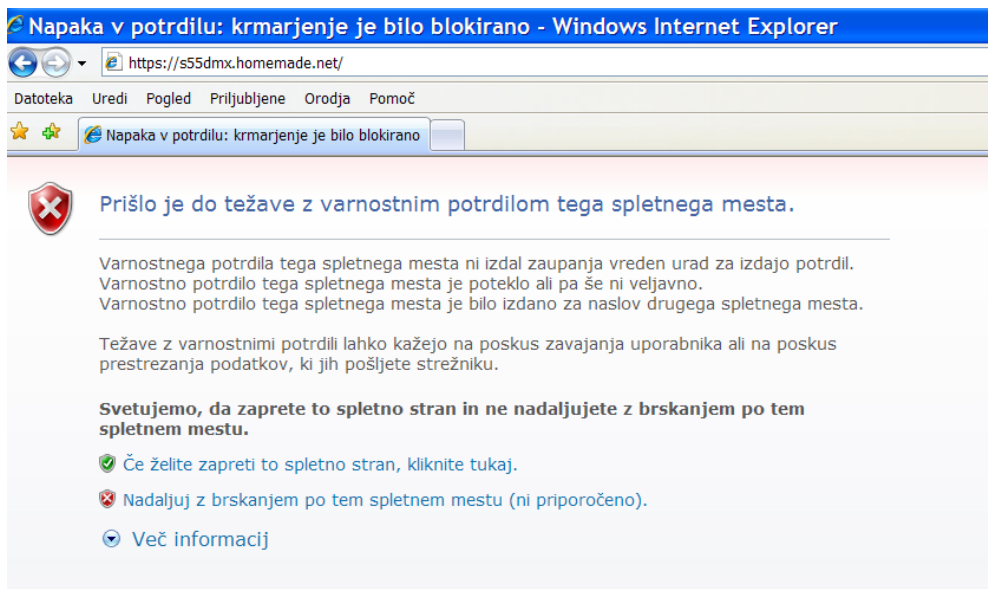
Napaka v potrdilu: krmarjenje je bilo blokirano - Windows Internet Explorer

https://s55dmx.homemade.net/

Datoteka Uredi Pogled Priljubljene Orodja Pomoč

Napaka v potrdilu: krmarjenje je bilo blokirano

Prišlo je do težave z varnostnim potrdilom tega spletnega mesta.

Varnostnega potrdila tega spletnega mesta ni izdal zaupanja vreden urad za izdajo potrdil.
Varnostno potrdilo tega spletnega mesta je poteklo ali pa še ni veljavno.
Varnostno potrdilo tega spletnega mesta je bilo izdano za naslov drugega spletnega mesta.

Težave z varnostnimi potrdili lahko kažejo na poskus zavajanja uporabnika ali na poskus prestrezanja podatkov, ki jih pošljete strežniku.

Svetujemo, da zaprete to spletno stran in ne nadaljujete z brskanjem po tem spletnem mestu.

Če želite zapreti to spletno stran, kliknite tukaj.

Nadaljuj z brskanjem po tem spletnem mestu (ni priporočeno).

Več informacij